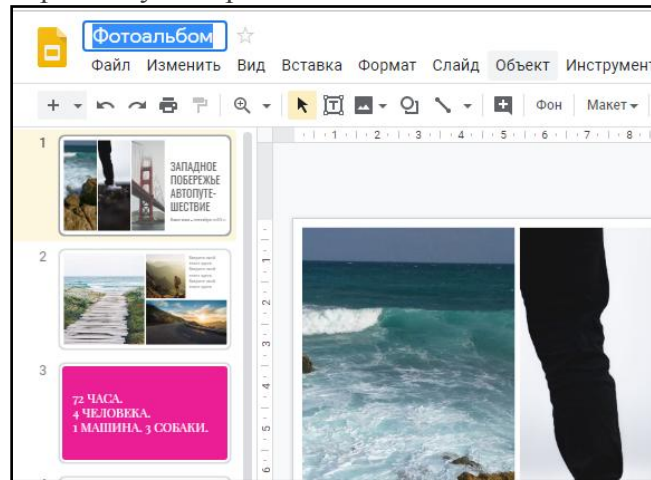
Фотоальбом

Файл Изменить Вид Вставка Формат Слайд Объект Инструмент

Фон Макет

1 2 3 4 5 6 7 8

1

ЗАПАДНОЕ ПОБЕРЕЖЬЕ АВТОПУТЕШЕСТВИЕ

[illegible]

2

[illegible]

3

72 ЧАСА.
4 ЧЕЛОВЕКА.
1 МАШИНА. 3 СОБАКИ.

1 2 3 4 5 6